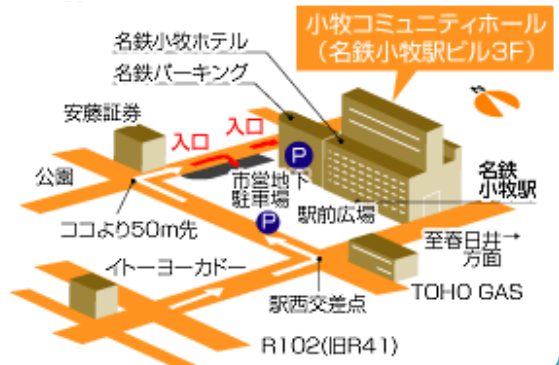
小牧コミュニティホール
（名鉄小牧駅ビル3F）

名鉄小牧ホテル

名鉄パーキング

安藤証券

入口

入口

P

P

公園

市営地下駐車場

名鉄小牧駅

ココより50m先

駅前広場

至春日井方面→

イトーヨーカドー

駅西交差点

TOHO GAS

R102(旧R41)